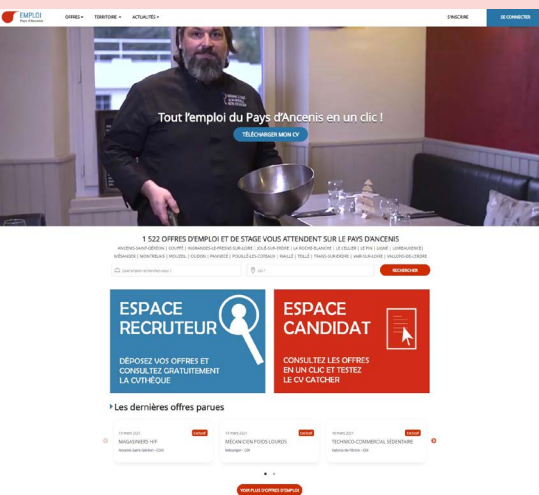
EMPLOI Pays d'Ancenis

OFFRES ▾ TERRITOIRE ▾ ACTUALITÉS ▾

S'INSCRIRE

SE CONNECTER

Tout l'emploi du Pays d'Ancenis en un clic !

TÉLÉCHARGER MON CV

1 522 OFFRES D'EMPLOI ET DE STAGE VOUS ATTENDENT SUR LE PAYS D'ANCENIS

ANCENIS-SAINT-GÉRÉON | COUFFÉ | INGRANDES-LE-FRESNE-SUR-LOIRE | JOUÉ-SUR-ERDRE | LA ROCHE-BLANCHE | LE CELLIER | LE PIN | LIGNÉ | LOIREAUXENCE | MÉSANGER | MONTRELAIS | MOUZEIL | OUDON | PANNECÉ | POUILLÉ-LES-COTEAUX | RIAILLÉ | TEILLÉ | TRANS-SUR-ERDRE | VAIR-SUR-LOIRE | VALLONS-DE-L'ERDRE

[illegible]

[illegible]

RECHERCHER

ESPACE RECRUTEUR

DÉPOSEZ VOS OFFRES ET CONSULTEZ GRATUITEMENT LA CVTHÈQUE

ESPACE CANDIDAT

CONSULTEZ LES OFFRES EN UN CLIC ET TESTEZ LE CV CATCHER

Les dernières offres parues

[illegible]
MAGASINIER/E H/F
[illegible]

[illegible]
MÉCANICIEN POIDS LOURDS
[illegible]

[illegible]
TECHNICO-COMMERCIAL SÉDENTAIRE
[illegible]

VOIR PLUS D'OFFRES D'EMPLOI